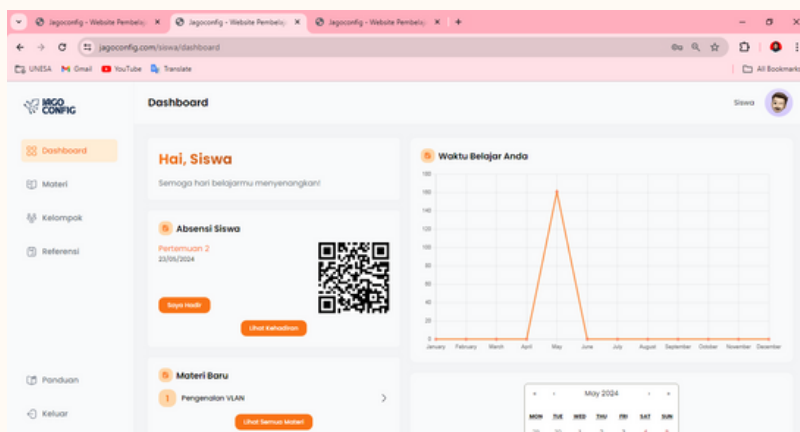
Jagoconfig - Website Pembelaj ×
Jagoconfig - Website Pembelaj ×
Jagoconfig - Website Pembelaj ×
+

jagoconfig.com/siswa/dashboard

UNESA Gmail YouTube Translate
All Bookmarks

JAGO CONFIG

Dashboard

Siswa

Dashboard
Materi
Kelompok
Referensi

Panduan
Keluar

Hai, Siswa

Semoga hari belajarmu menyenangkan!

Absensi Siswa

Pertemuan 2
23/05/2024

Saya Hadir

Lihat Kehadiran

Materi Baru

Pengenalan VLAN

Lihat Semua Materi

Waktu Belajar Anda

180
160
140
120
100
80
60
40
20
0

January February March April May June July August September October November December

May 2024

MON TUE WED THU FRI SAT SUN